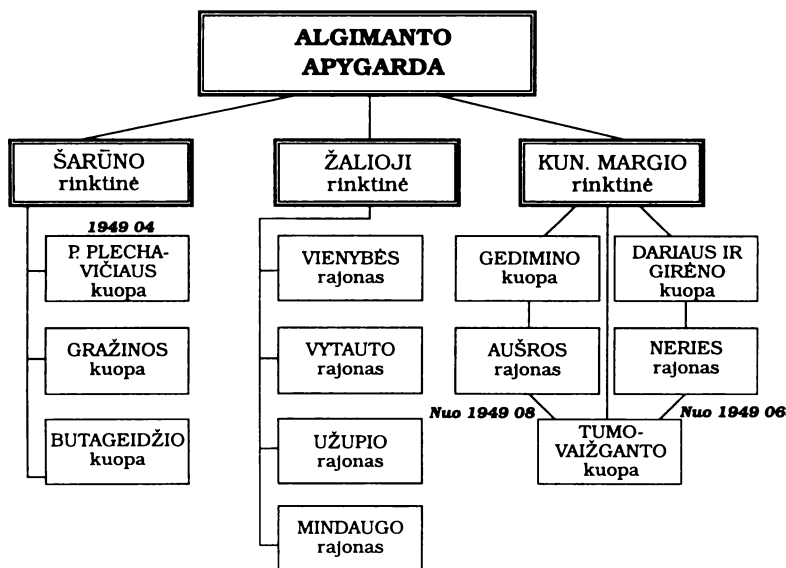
ALGIMANTO APYGARDA

ŠARŪNO rinktinė

1949 04

P. PLECHAVIČIAUS kuopa

GRAŽINOS kuopa

BUTAGEIDŽIO kuopa

ŽALIOJI rinktinė

VIENYBĖS rajonas

VYTAUTO rajonas

UŽUPIO rajonas

MINDAUGO rajonas

KUN. MARGIO rinktinė

GEDIMINO kuopa

DARIAUS IR GIRĖNO kuopa

AUŠROS rajonas

NERIES rajonas

Nuo 1949 08

Nuo 1949 06

TUMOVAIŽGANTO kuopa